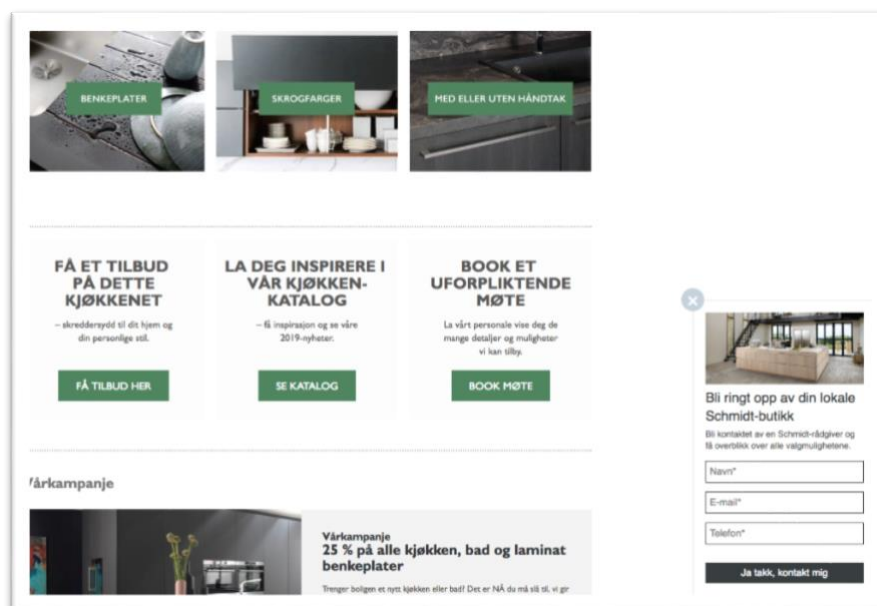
BENKEPLATER

SKROGFARGER

MED ELLER UTEN HÅNDTAK

FÅ ET TILBUD PÅ DETTE KJØKKENET

– skreddersydd til ditt hjem og din personlige stil.

FÅ TILBUD HER

LA DEG INSPIRERE I VÅR KJØKKEN-KATALOG

– få inspirasjon og se våre 2019-nyheter.

SE KATALOG

BOOK ET UFORPLIKTENDE MØTE

La vårt personale vise deg de mange detaljer og muligheter vi kan tilby.

BOOK MØTE

'årkampanje

Vårkampanje

25 % på alle kjøkken, bad og laminat benkeplater

Trenger boligen et nytt kjøkken eller bad? Det er NÅ du må slå til, vi gir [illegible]

Bli ringt opp av din lokale Schmidt-butikk

Bli kontaktet av en Schmidt-rådgiver og få overblikk over alle valgmulighetene.

Navn*

E-mail*

Telefon*

Ja takk, kontakt mig